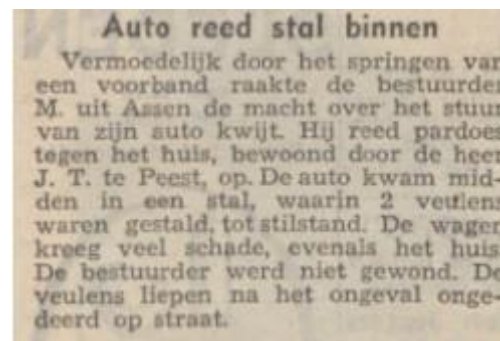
Auto reed stal binnen

Vermoedelijk door het springen van een voorband raakte de bestuurder M. uit Assen de macht over het stuur van zijn auto kwijt. Hij reed pardoes tegen het huis, bewoond door de heer J. T. te Peest, op. De auto kwam midden in een stal, waarin 2 veulens waren gestald, tot stilstand. De wagen kreeg veel schade, evenals het huis. De bestuurder werd niet gewond. De veulens liepen na het ongeval ongedeerd op straat.